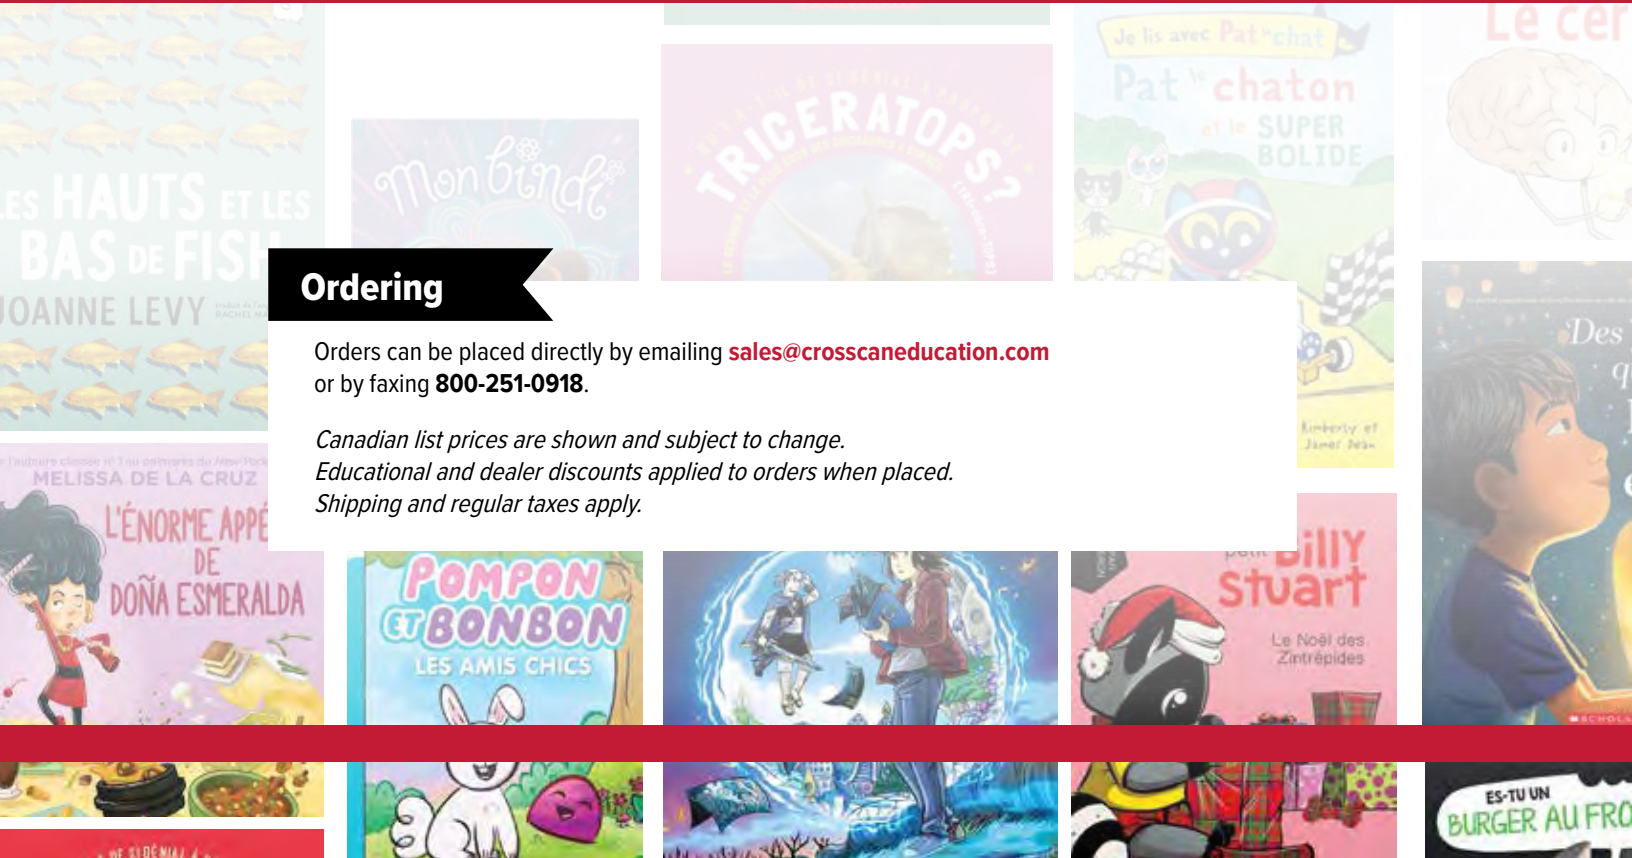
Ordering

Orders can be placed directly by emailing sales@crosscaneducation.com or by faxing 800-251-0918.

Canadian list prices are shown and subject to change.
Educational and dealer discounts applied to orders when placed.
Shipping and regular taxes apply.

ES HAUTS ET LES BAS DE FISH
JOANNE LEVY

Mon bindi

TRICERATOPS?

Je lis avec Pat le chat
Pat le chaton et le SUPER BOLIDE
Kimberly et James Dean

Le cer

MELISSA DE LA CRUZ
L'ÉNORME APPÉ DE DOÑA ESMERALDA

POMPON ET BONBON
LES AMIS CHICS

petit Billy Stuart
Le Noël des Zintrépides

Des

ES-TU UN BURGER AU FRO